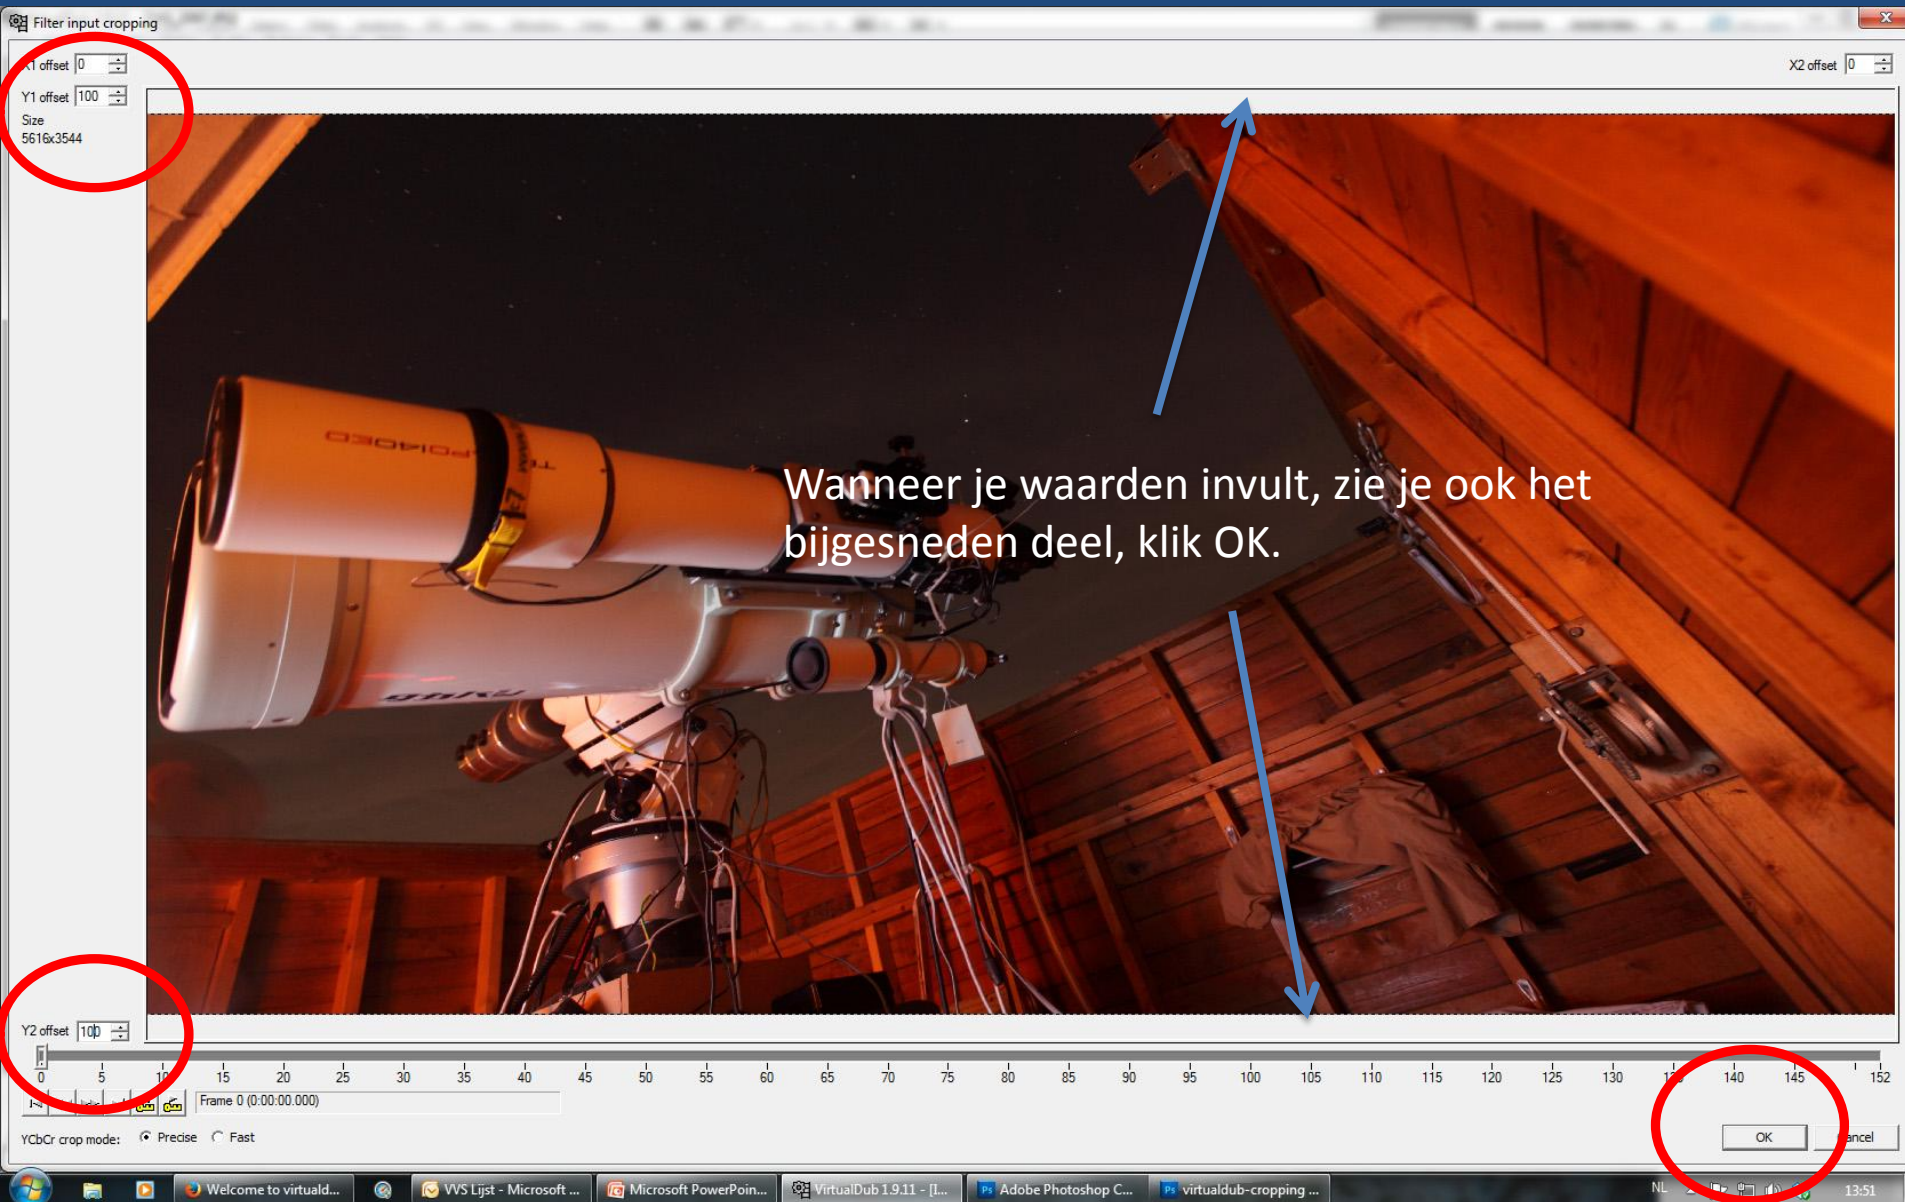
Filter input cropping

1 offset 0

Y1 offset 100

Size
5616x3544

X2 offset 0

Wanneer je waarden invult, zie je ook het bijgesneden deel, klik OK.

Y2 offset 100

0 5 10 15 20 25 30 35 40 45 50 55 60 65 70 75 80 85 90 95 100 105 110 115 120 125 130 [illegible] 140 145 152

Frame 0 (0:00:00.000)

YCbCr crop mode: Precise Fast

OK

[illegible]ncel

Welcome to virtuald... VVS Lijst - Microsoft ... Microsoft PowerPoin... VirtualDub 1.9.11 - [I... Adobe Photoshop C... virtualdub-cropping ... NL 13:51